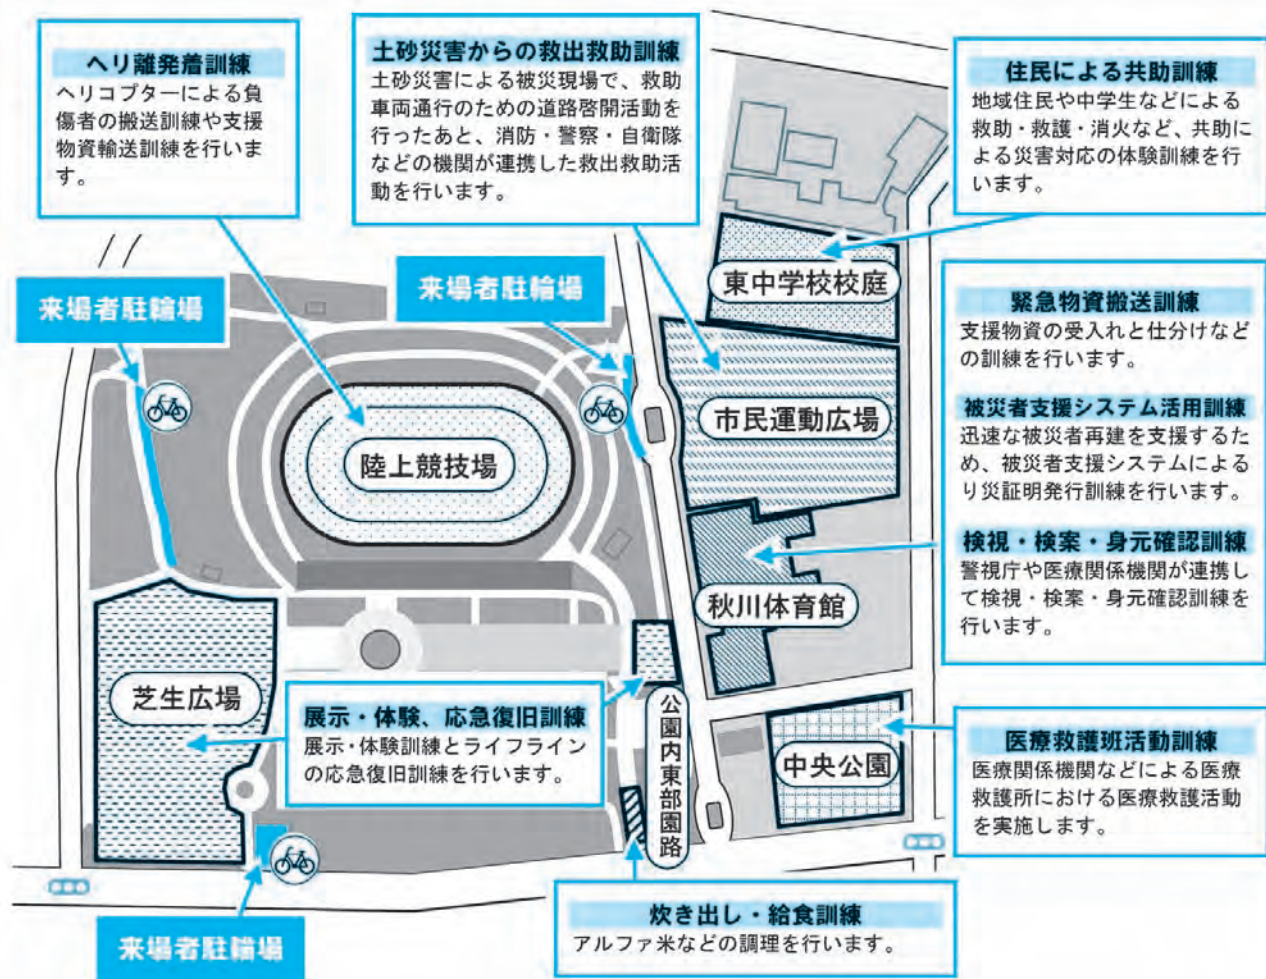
ヘリ離発着訓練
ヘリコプターによる負傷者の搬送訓練や支援物資輸送訓練を行います。

土砂災害からの救出救助訓練
土砂災害による被災現場で、救助車両通行のための道路啓開活動を行ったあと、消防・警察・自衛隊などの機関が連携した救出救助活動を行います。

住民による共助訓練
地域住民や中学生などによる救助・救護・消火など、共助による災害対応の体験訓練を行います。

東中学校校庭

来場者駐輪場

来場者駐輪場

緊急物資搬送訓練
支援物資の受入れと仕分けなどの訓練を行います。

被災者支援システム活用訓練
迅速な被災者再建を支援するため、被災者支援システムによるり災証明発行訓練を行います。

市民運動広場

陸上競技場

検視・検案・身元確認訓練
警視庁や医療関係機関が連携して検視・検案・身元確認訓練を行います。

秋川体育館

芝生広場

展示・体験、応急復旧訓練
展示・体験訓練とライフラインの応急復旧訓練を行います。

公園内東部園路

医療救護班活動訓練
医療関係機関などによる医療救護所における医療救護活動を実施します。

中央公園

来場者駐輪場

炊き出し・給食訓練
アルファ米などの調理を行います。